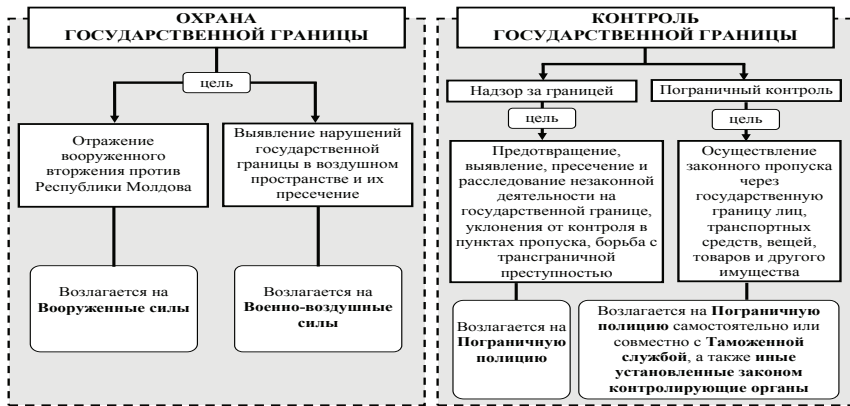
ОХРАНА ГОСУДАРСТВЕННОЙ ГРАНИЦЫ

цель

Отражение вооруженного вторжения против Республики Молдова

Выявление нарушений государственной границы в воздушном пространстве и их пресечение

Возлагается на **Вооруженные силы**

Возлагается на **Военно-воздушные силы**

КОНТРОЛЬ ГОСУДАРСТВЕННОЙ ГРАНИЦЫ

Надзор за границей

Пограничный контроль

цель

цель

Предотвращение, выявление, пресечение и расследование незаконной деятельности на государственной границе, уклонения от контроля в пунктах пропуска, борьба с трансграничной преступностью

Осуществление законного пропуска через государственную границу лиц, транспортных средств, вещей, товаров и другого имущества

Возлагается на **Пограничную полицию**

Возлагается на **Пограничную полицию** самостоятельно или совместно с **Таможенной службой**, а также **иные установленные законом контролирующие органы**